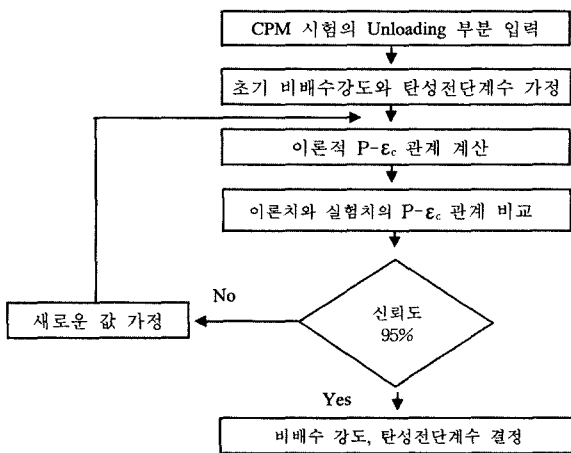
CPM 시험의 Unloading 부분 입력

초기 비배수강도와 탄성전단계수 가정

이론적 P-$\varepsilon_c$ 관계 계산

이론치와 실험치의 P-$\varepsilon_c$ 관계 비교

No

새로운 값 가정

신뢰도 95%

Yes

비배수 강도, 탄성전단계수 결정